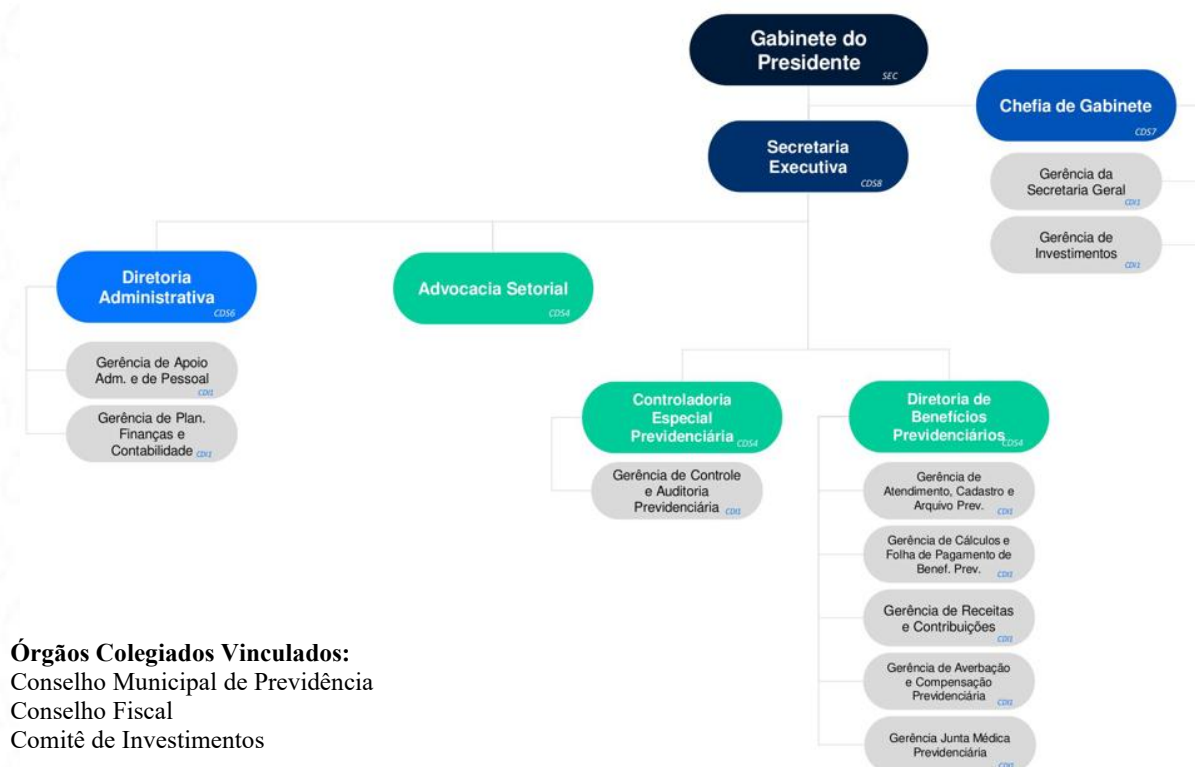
Gabinete do Presidente SEC

Chefia de Gabinete CDS7

Gerência da Secretaria Geral CDI1

Gerência de Investimentos CDI1

Secretaria Executiva CDS8

Diretoria Administrativa CDS6

Gerência de Apoio Adm. e de Pessoal CDI1

Gerência de Plan. Finanças e Contabilidade CDI1

Advocacia Setorial CDS4

Controladoria Especial Previdenciária CDS4

Gerência de Controle e Auditoria Previdenciária CDI1

Diretoria de Benefícios Previdenciários CDS4

Gerência de Atendimento, Cadastro e Arquivo Prev. CDI1

Gerência de Cálculos e Folha de Pagamento de Benef. Prev. CDI1

Gerência de Receitas e Contribuições CDI1

Gerência de Averbação e Compensação Previdenciária CDI1

Gerência Junta Médica Previdenciária CDI1

**Órgãos Colegiados Vinculados:**
Conselho Municipal de Previdência
Conselho Fiscal
Comitê de Investimentos